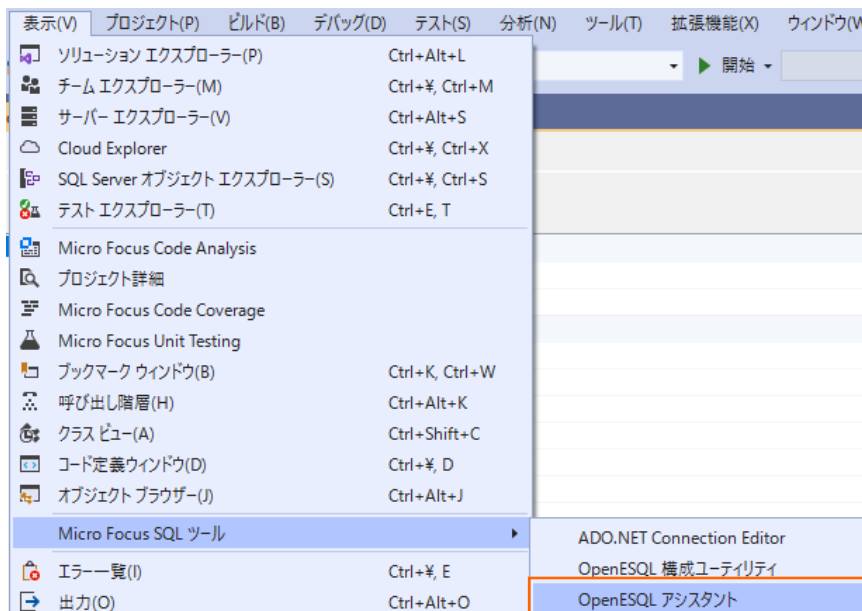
表示(V) プロジェクト(P) ビルド(B) デバッグ(D) テスト(S) 分析(N) ツール(T) 拡張機能(X) ウィンドウ(W)

開始

ソリューション エクスプローラー(P) Ctrl+Alt+L
チーム エクスプローラー(M) Ctrl+¥, Ctrl+M
サーバー エクスプローラー(V) Ctrl+Alt+S
Cloud Explorer Ctrl+¥, Ctrl+X
SQL Server オブジェクト エクスプローラー(S) Ctrl+¥, Ctrl+S
テスト エクスプローラー(T) Ctrl+E, T
Micro Focus Code Analysis
プロジェクト詳細
Micro Focus Code Coverage
Micro Focus Unit Testing
ブックマーク ウィンドウ(B) Ctrl+K, Ctrl+W
呼び出し階層(H) Ctrl+Alt+K
クラス ビュー(A) Ctrl+Shift+C
コード定義ウィンドウ(D) Ctrl+¥, D
オブジェクト ブラウザー(J) Ctrl+Alt+J
Micro Focus SQL ツール
エラー一覧(I) Ctrl+¥, E
出力(O) Ctrl+Alt+O

ADO.NET Connection Editor
OpenESQL 構成ユーティリティ
OpenESQL アシスタント